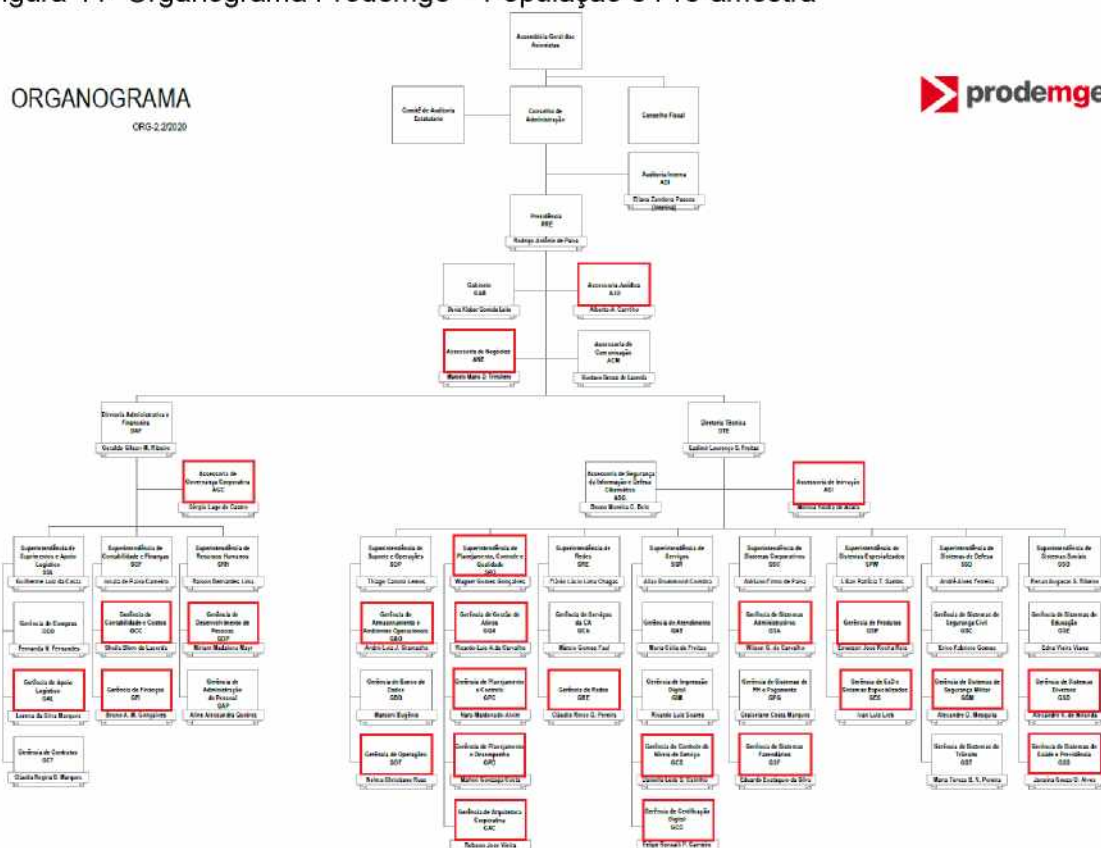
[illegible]igura 11 - Organograma Prodemge – População e Pré-amostra

ORGANOGRAMA
ORG-2.2/2020

prodemge

Assembleia Geral dos Acionistas

Comitê de Auditoria Estatutário

Conselho de Administração

Conselho Fiscal

Auditoria Interna
AUI
Eliana Zambom Passos (Interina)

Presidência
PRE
Rodrigo Antônio de Paiva

Gabinete
GAB
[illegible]

Assessoria Jurídica
AJU
Alberto A. Carreiro

Assessoria de Negócios
ANE
Marcelo Mário D. Trindade

Assessoria de Comunicação
ACM
Gustavo Greco de Lacerda

Diretoria Administrativa e Financeira
DAF
Geraldo Gilson M. Ribeiro

Diretoria Técnica
DTE
Gadioli Lourenço G. Freitas

Assessoria de Governança Corporativa
AGC
Sérgio Lage de Castro

Assessoria de Segurança da Informação e Defesa Cibernética
ASG
Bruno Monteiro C. Belo

Assessoria de Inovação
AGI
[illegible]

Superintendência de Suprimentos e Apoio Logístico
SSL
Guilherme Luiz da Costa

Superintendência de Contabilidade e Finanças
SCF
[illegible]

Superintendência de Recursos Humanos
SRH
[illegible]

Gerência de Compras
GCO
Fernanda N. Fernandes

Gerência de Contabilidade e Custos
GCC
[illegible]

Gerência de Desenvolvimento de Pessoas
GDP
Miriam Madalena Mayl

Gerência de Apoio Logístico
GAL
Luanna da Silva Marques

Gerência de Finanças
GFI
Bruno A. M. Gonçalves

Gerência de Administração de Pessoal
GAP
Aline Aleixandra Queiroz

Gerência de Contratos
GCT
Claudia Regina B. Marques

Superintendência de Suporte e Operações
SOP
Thiago Caixeta Gomes

Superintendência de Planejamento, Controle e Qualidade
SPQ
Wagner Gomes Gonçalves

Superintendência de Redes
SRE
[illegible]

Superintendência de Serviços
SSR
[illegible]

Superintendência de Sistemas Corporativos
SSC
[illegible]

Superintendência de Sistemas Especializados
SPW
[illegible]

Superintendência de Sistemas de Defesa
SSD
André Alves Ferreira

Superintendência de Sistemas Sociais
SSO
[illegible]

Gerência de Armazenamento e Ambientes Operacionais
GAO
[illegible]

Gerência de Gestão de Ativos
GGA
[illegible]

Gerência de Serviços da CA
GCA
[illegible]

Gerência de Atendimento
GAT
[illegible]

Gerência de Sistemas Administrativos
GSA
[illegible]

Gerência de Produtos
GDP
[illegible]

Gerência de Sistemas de Segurança Civil
GSC
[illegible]

Gerência de Sistemas de Educação
GSE
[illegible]

Gerência de Banco de Dados
GBD
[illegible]

Gerência de Planejamento e Controle
GPC
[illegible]

Gerência de Redes
GRT
Cláudio Neves G. Pereira

Gerência de Impressão Digital
GIM
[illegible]

Gerência de Sistemas de RH e Pagamento
GPG
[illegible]

Gerência de EaD e Sistemas Especializados
GES
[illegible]

Gerência de Sistemas de Segurança Militar
GSM
Alexandre G. Mesquita

Gerência de Sistemas Diversos
GSD
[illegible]

Gerência de Operações
GOT
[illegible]

Gerência de Planejamento e Desempenho
GPD
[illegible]

Gerência de Controle de Níveis de Serviço
GCS
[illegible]

Gerência de Sistemas Fazendários
GSF
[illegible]

Gerência de Sistemas de Trânsito
GST
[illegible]

Gerência de Sistemas de Saúde e Previdência
GSS
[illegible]

Gerência de Arquitetura Corporativa
GAC
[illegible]

Gerência de Certificação Digital
GCD
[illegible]